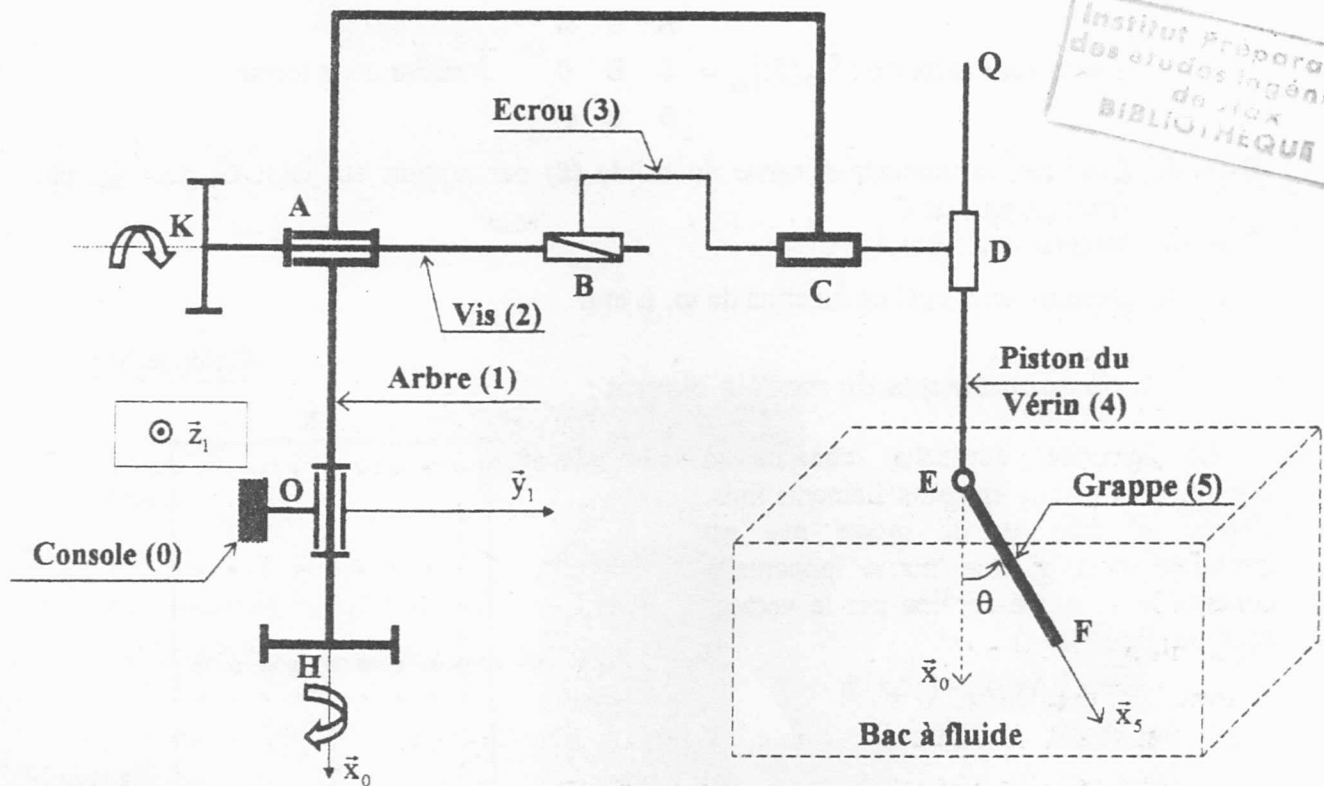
Institut Prépara des études ingén de ... BIBLIOTHÈQUE

Q

Ecrou (3)

K

A

B

C

D

Vis (2)

Piston du Vérin (4)

Arbre (1)

$\odot \vec{z}_1$

O

$\vec{y}_1$

E

Grappe (5)

Console (0)

θ

F

H

$\vec{x}_0$

$\vec{x}_5$

Bac à fluide

$\vec{x}_0$